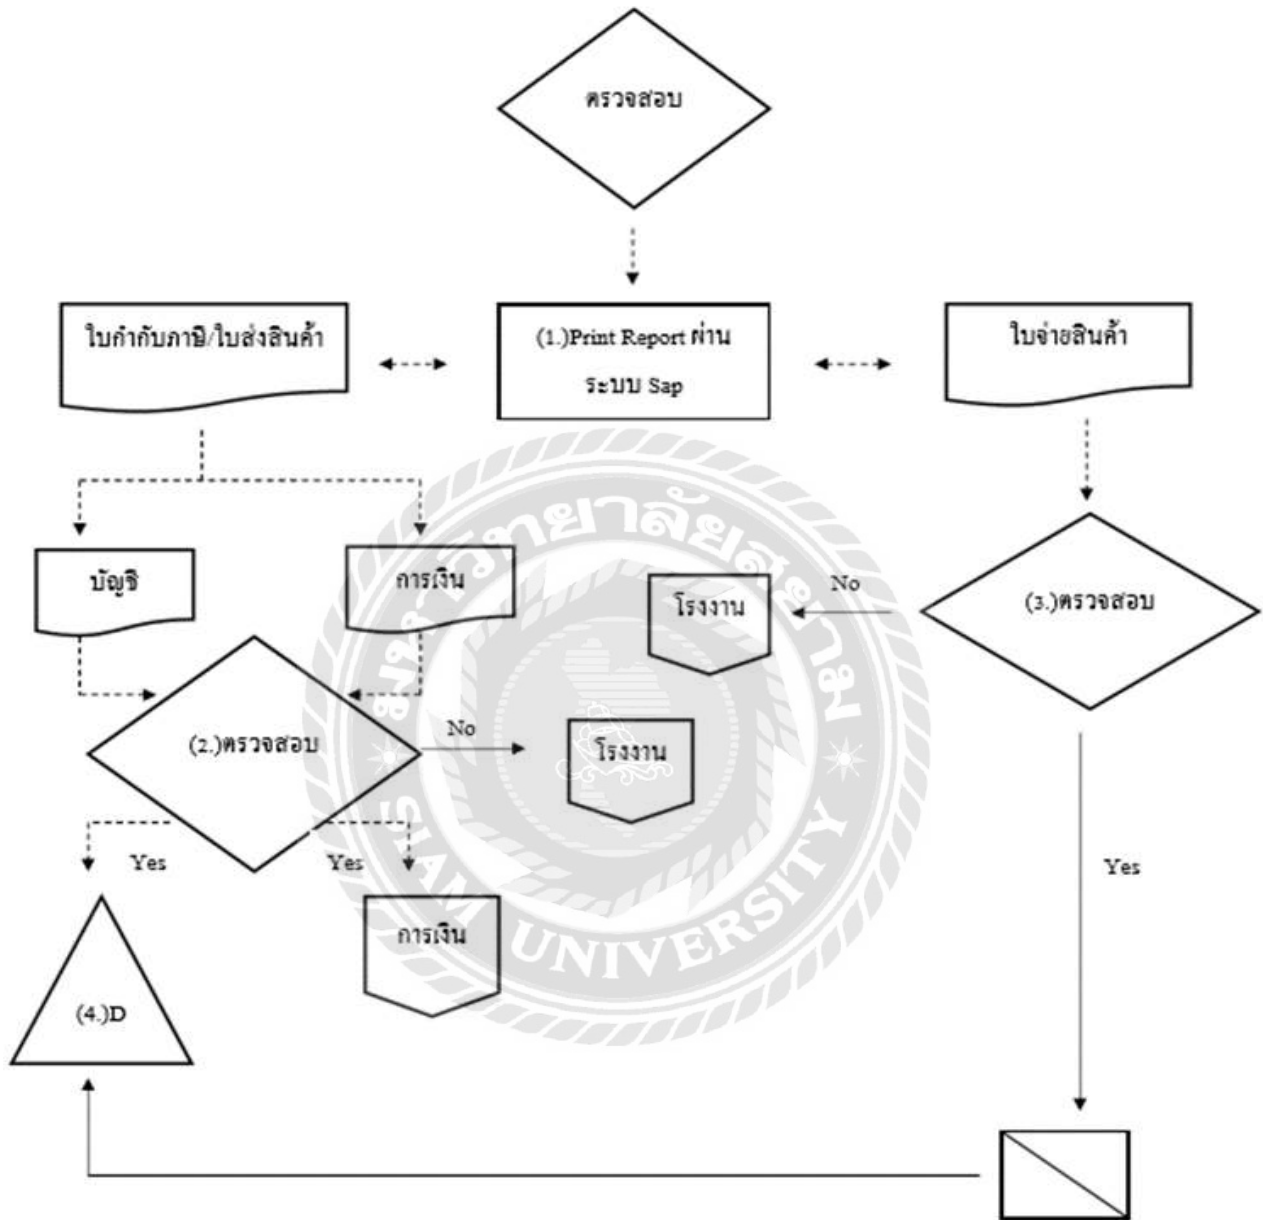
ตรวจสอบ

ใบกำกับภาษี/ใบส่งสินค้า

(1.)Print Report ผ่านระบบ Sap

ใบจ่ายสินค้า

บัญชี

การเงิน

โรงงาน

No

(3.)ตรวจสอบ

(2.)ตรวจสอบ

No

โรงงาน

Yes

Yes

Yes

การเงิน

(4.)D

มหาวิทยาลัยสยาม

SIAM UNIVERSITY